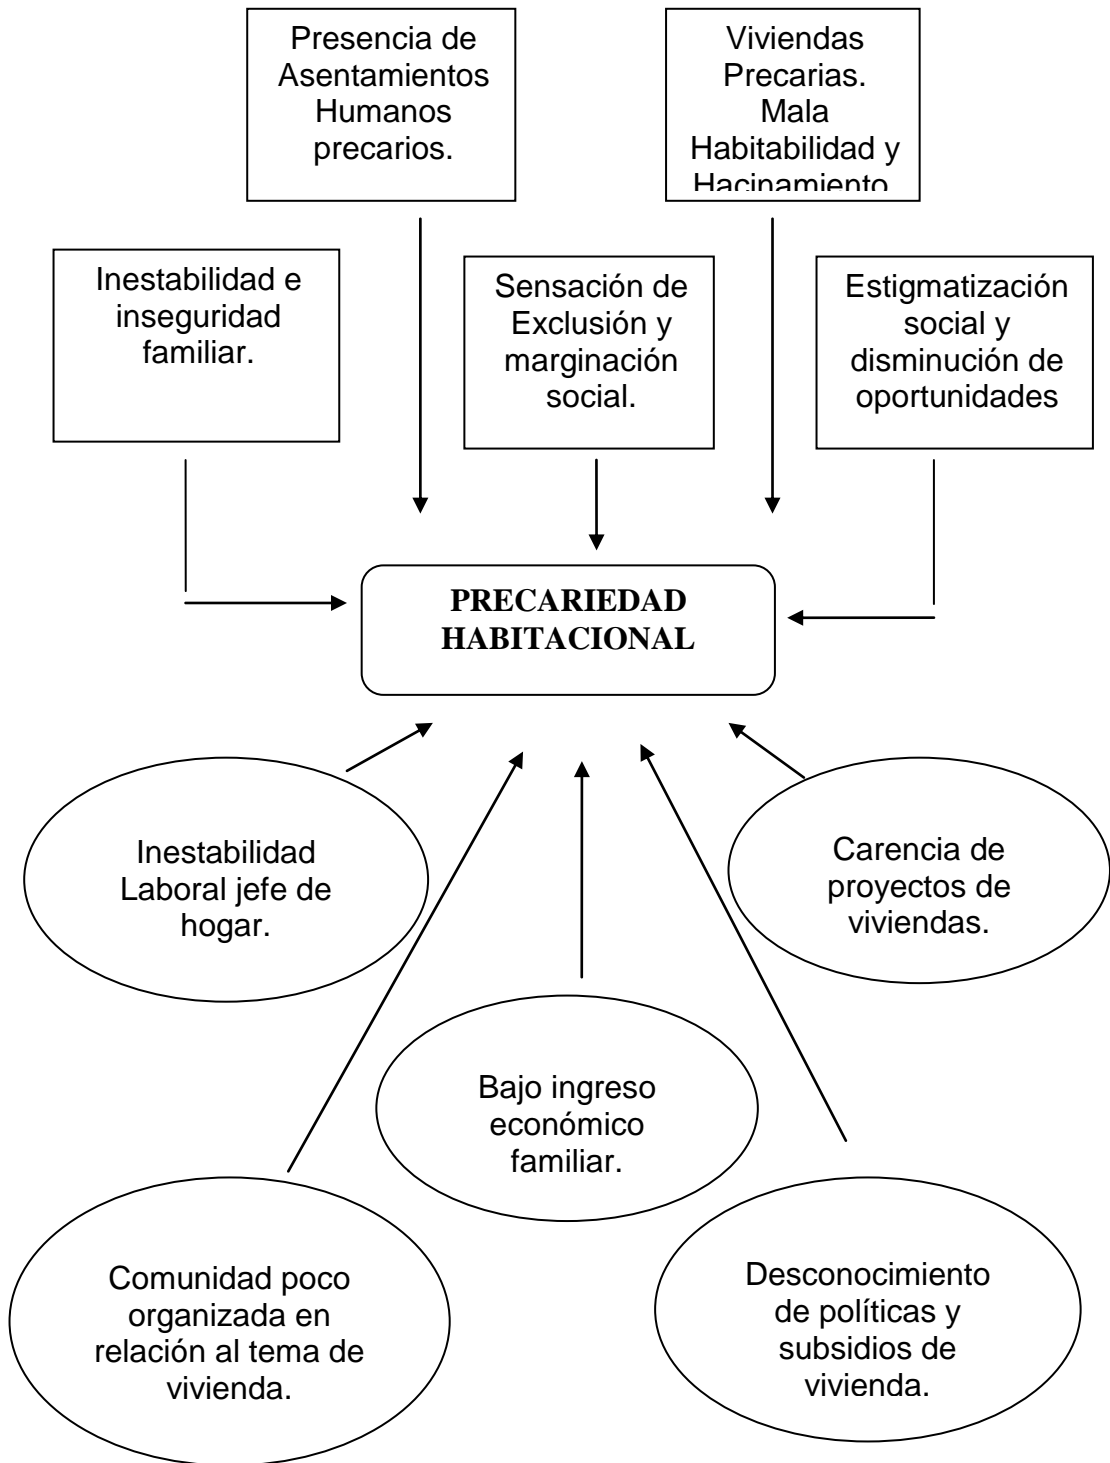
Presencia de Asentamientos Humanos precarios.

Viviendas Precarias. Mala Habitabilidad y Hacinamiento

Inestabilidad e inseguridad familiar.

Sensación de Exclusión y marginación social.

Estigmatización social y disminución de oportunidades

PRECARIEDAD HABITACIONAL

Inestabilidad Laboral jefe de hogar.

Carencia de proyectos de viviendas.

Bajo ingreso económico familiar.

Comunidad poco organizada en relación al tema de vivienda.

Desconocimiento de políticas y subsidios de vivienda.